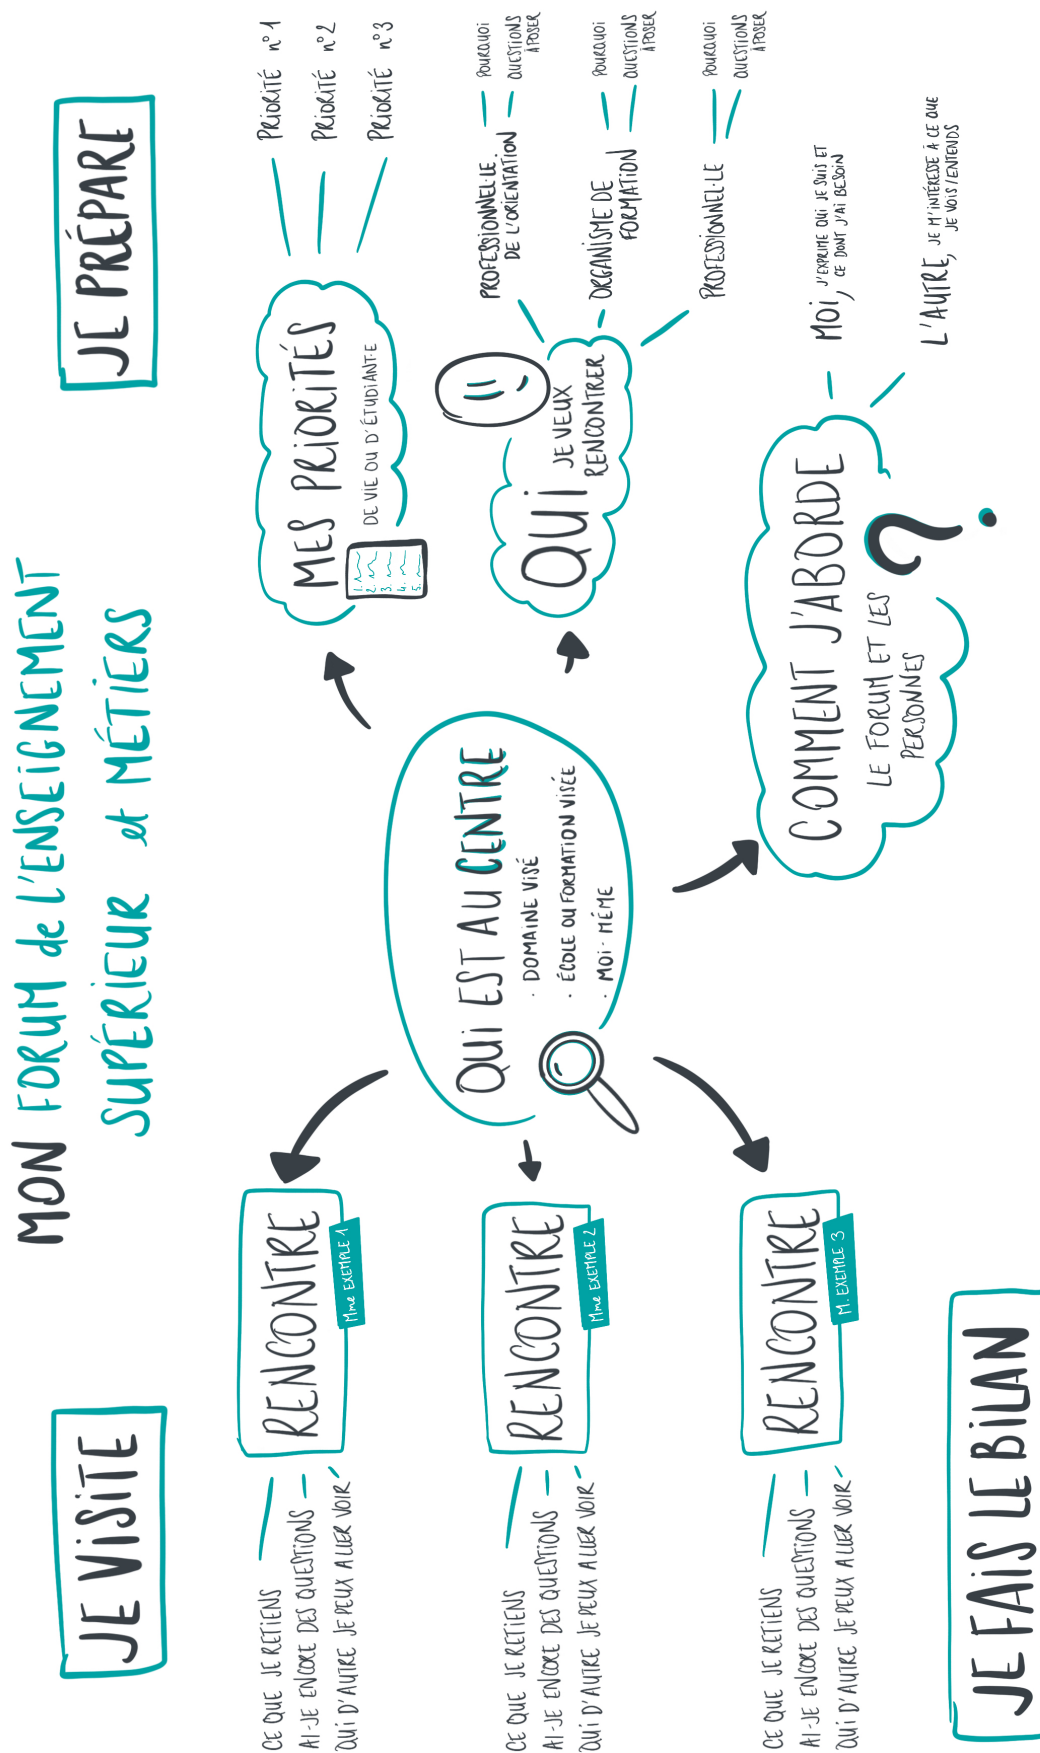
MON FORUM de L'ENSEIGNEMENT SUPÉRIEUR et MÉTIERS

JE PRÉPARE

JE VISITE

JE FAIS LE BILAN

QUI EST AU CENTRE
· DOMAINE VISÉ
· ÉCOLE OU FORMATION VISÉE
· MOI-MÊME

MES PRIORITÉS
DE VIE OU D'ÉTUDIANT·E
1. 2. 3. 4. 5.

PRIORITÉ n°1
PRIORITÉ n°2
PRIORITÉ n°3

QUI JE VEUX RENCONTRER

PROFESSIONNEL·LE DE L'ORIENTATION
POURQUOI
QUESTIONS À POSER

ORGANISME DE FORMATION
POURQUOI
QUESTIONS À POSER

PROFESSIONNEL·LE
POURQUOI
QUESTIONS À POSER

COMMENT J'ABORDE LE FORUM ET LES PERSONNES

MOI, J'EXPRIME QUI JE SUIS ET CE DONT J'AI BESOIN

L'AUTRE, JE M'INTÉRESSE À CE QUE JE VOIS/ENTENDS

RENCONTRE
Mme EXEMPLE 1
CE QUE JE RETIENS
AI-JE ENCORE DES QUESTIONS
QUI D'AUTRE JE PEUX ALLER VOIR

RENCONTRE
Mme EXEMPLE 2
CE QUE JE RETIENS
AI-JE ENCORE DES QUESTIONS
QUI D'AUTRE JE PEUX ALLER VOIR

RENCONTRE
M. EXEMPLE 3
CE QUE JE RETIENS
AI-JE ENCORE DES QUESTIONS
QUI D'AUTRE JE PEUX ALLER VOIR